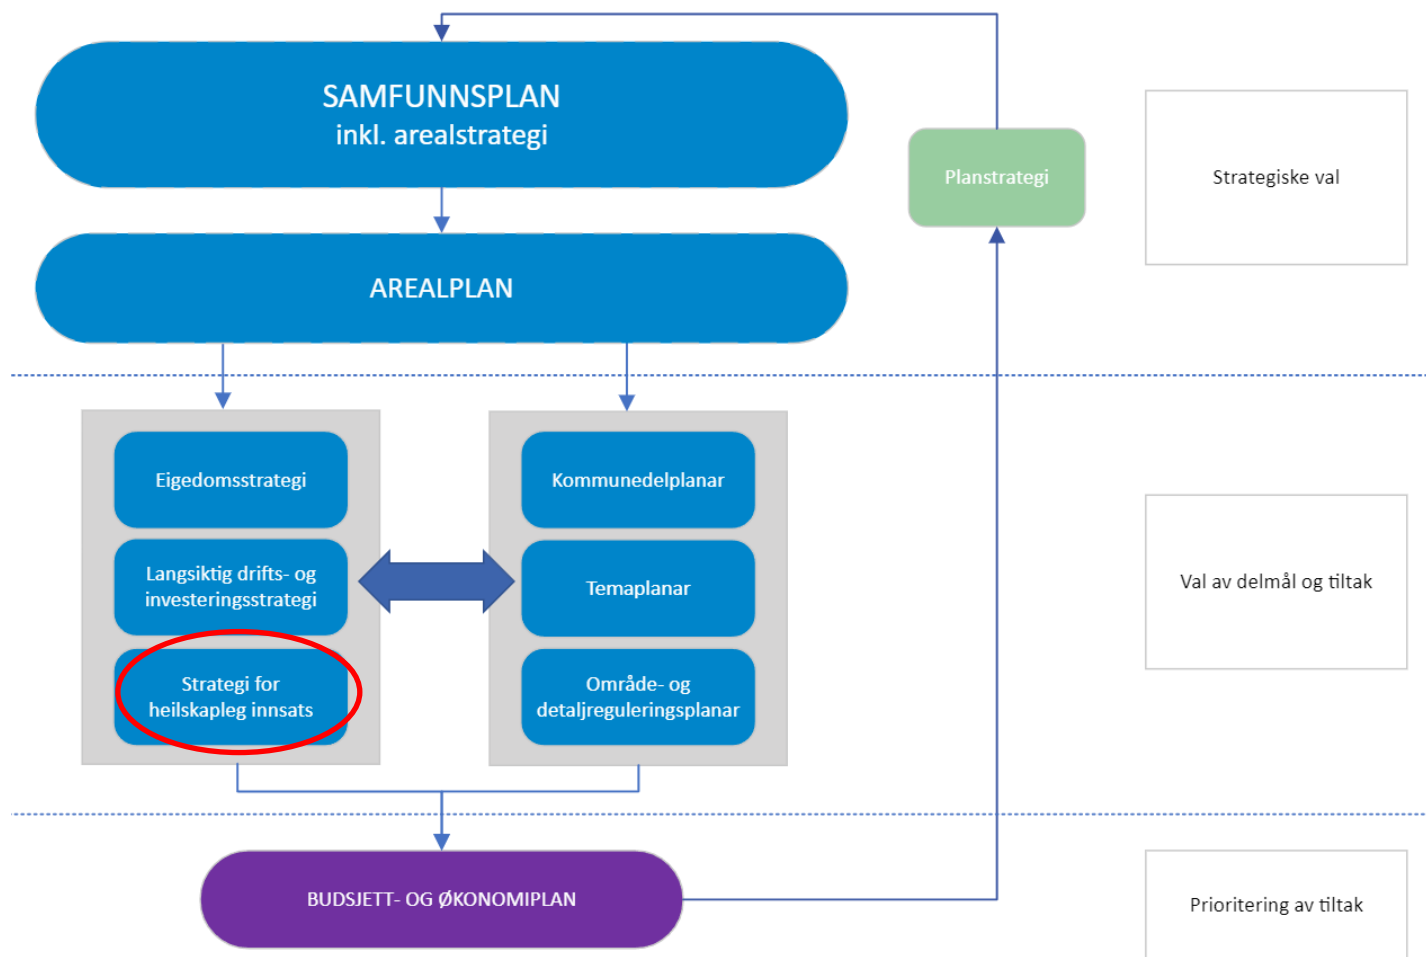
SAMFUNNSPLAN
inkl. arealstrategi

Planstrategi

Strategiske val

AREALPLAN

Eigedomsstrategi

Langsiktig drifts- og investeringsstrategi

Strategi for heilskapleg innsats

Kommunedelplanar

Temaplanar

Område- og detaljreguleringsplanar

Val av delmål og tiltak

BUDSJETT- OG ØKONOMIPLAN

Prioritering av tiltak